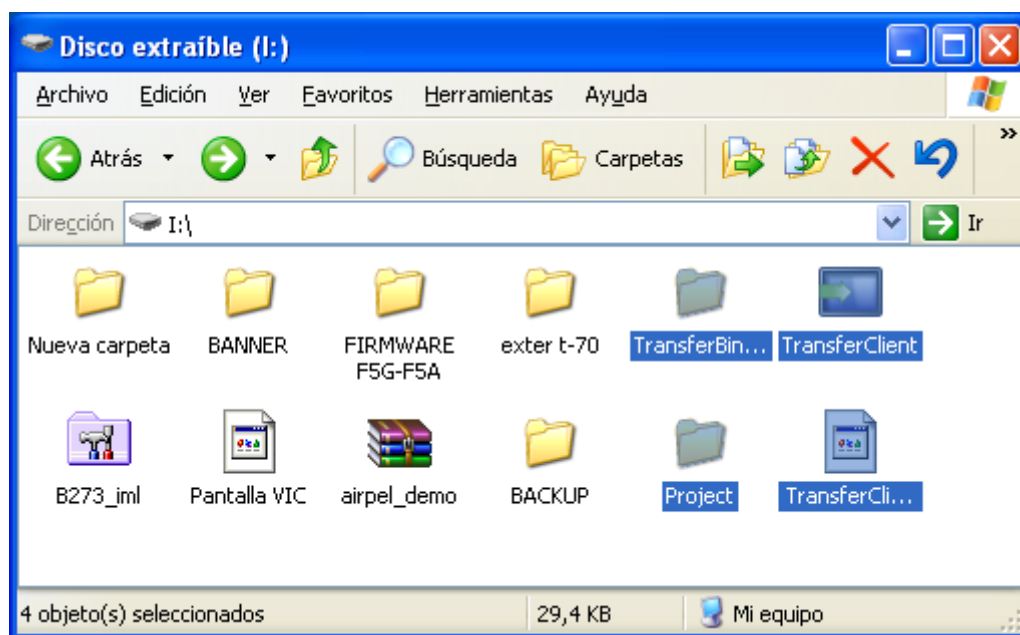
Disco extraíble (I:)

Archivo Edición Ver Favoritos Herramientas Ayuda

Atrás Búsqueda Carpetas

Dirección I:\ Ir

Nueva carpeta BANNER FIRMWARE F5G-F5A exter t-70 TransferBin... TransferClient

B273_iml Pantalla VIC airpel_demo BACKUP Project TransferCli...

4 objeto(s) seleccionados 29,4 KB Mi equipo